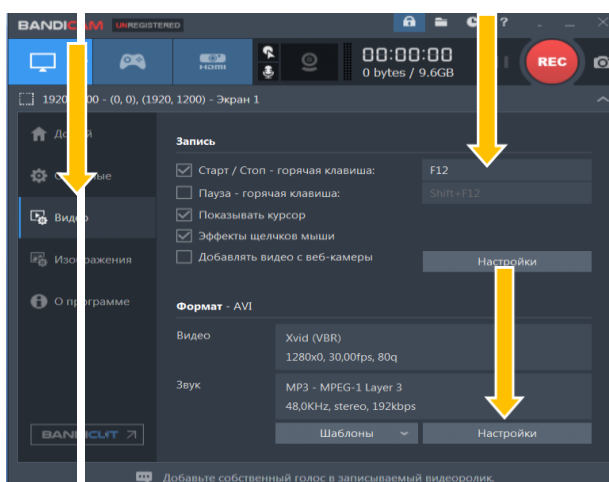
BANDICAM UNREGISTERED

HDMI

00:00:00
0 bytes / 9.6GB

REC

1920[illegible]00 - (0, 0), (1920, 1200) - Экран 1

До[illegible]
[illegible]ные
Видео
Изо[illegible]ражения
О про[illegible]рамме

BANDI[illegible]UT

Запись
Старт / Стоп - горячая клавиша: F12
Пауза - горячая клавиша: Shift+F12
Показывать курсор
Эффекты щелчков мыши
Добавлять видео с веб-камеры
Настройки

Формат - AVI
Видео
Xvid (VBR)
1280x0, 30,00fps, 80q
Звук
MP3 - MPEG-1 Layer 3
48,0KHz, stereo, 192kbps
Шаблоны
Настройки

Добавьте собственный голос в записываемый видеоролик.